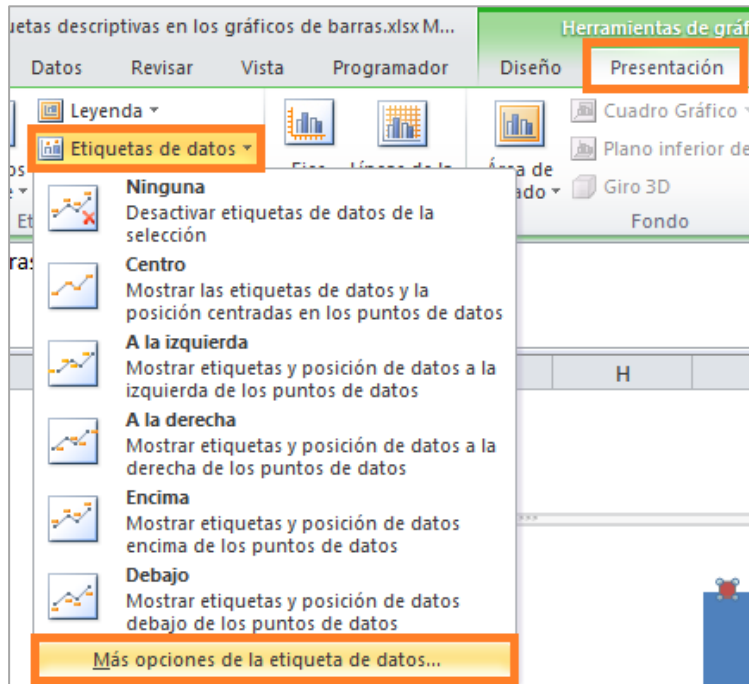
uetas descriptivas en los gráficos de barras.xlsx M...

Herramientas de gráf

Datos Revisar Vista Programador Diseño Presentación

Leyenda ▾

Etiquetas de datos ▾

Ejes Líneas de la

Área de trazado ▾

Cuadro Gráfico ▾

Plano inferior de

Giro 3D

Fondo

Ninguna
Desactivar etiquetas de datos de la selección

Centro
Mostrar las etiquetas de datos y la posición centradas en los puntos de datos

A la izquierda
Mostrar etiquetas y posición de datos a la izquierda de los puntos de datos

A la derecha
Mostrar etiquetas y posición de datos a la derecha de los puntos de datos

Encima
Mostrar etiquetas y posición de datos encima de los puntos de datos

Debajo
Mostrar etiquetas y posición de datos debajo de los puntos de datos

Más opciones de la etiqueta de datos...

H